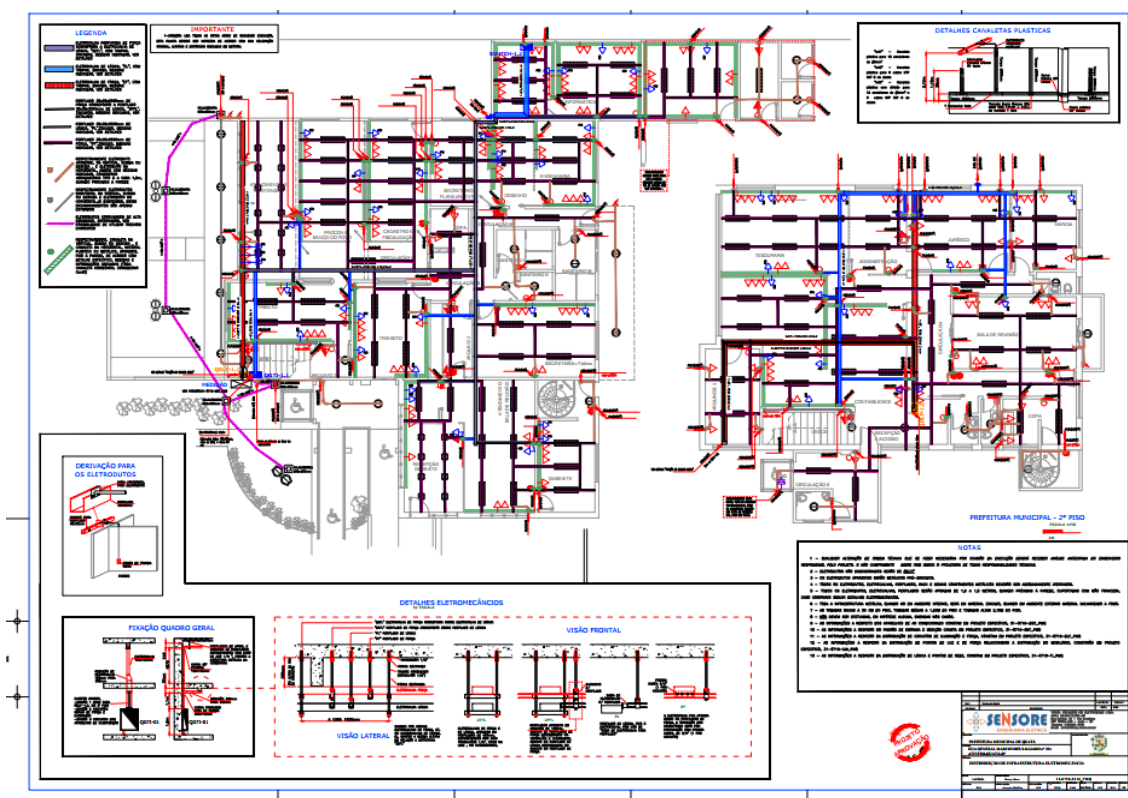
LEGENDA

IMPORTANTE

DETALHES CANALETAS PLASTICAS

DERIVAÇÃO PARA OS ELETRODUTOS

PREFEITURA MUNICIPAL - 2º PISO

NOTAS

DETALHES ELETROMECÂNICOS

FIXAÇÃO QUADRO GERAL

VISÃO FRONTAL

VISÃO LATERAL

SENSORE

ENGENHARIA ELÉTRICA

PROJETO INOVAÇÃO

TESOURARIA

ADMINISTRAÇÃO

JURÍDICO

SALA DE REUNIÃO

CONTABILIDADE

CIRCULAÇÃO

COPA

TRIBUTOS

GABINETE

DESENHO

ENFERMARIA

SECRETARIA DE PLANEJAMENTO

CADASTRO E FISCALIZAÇÃO

PROCON E BANCO DO POVO

MEDIÇÃO

QGBT-01

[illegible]